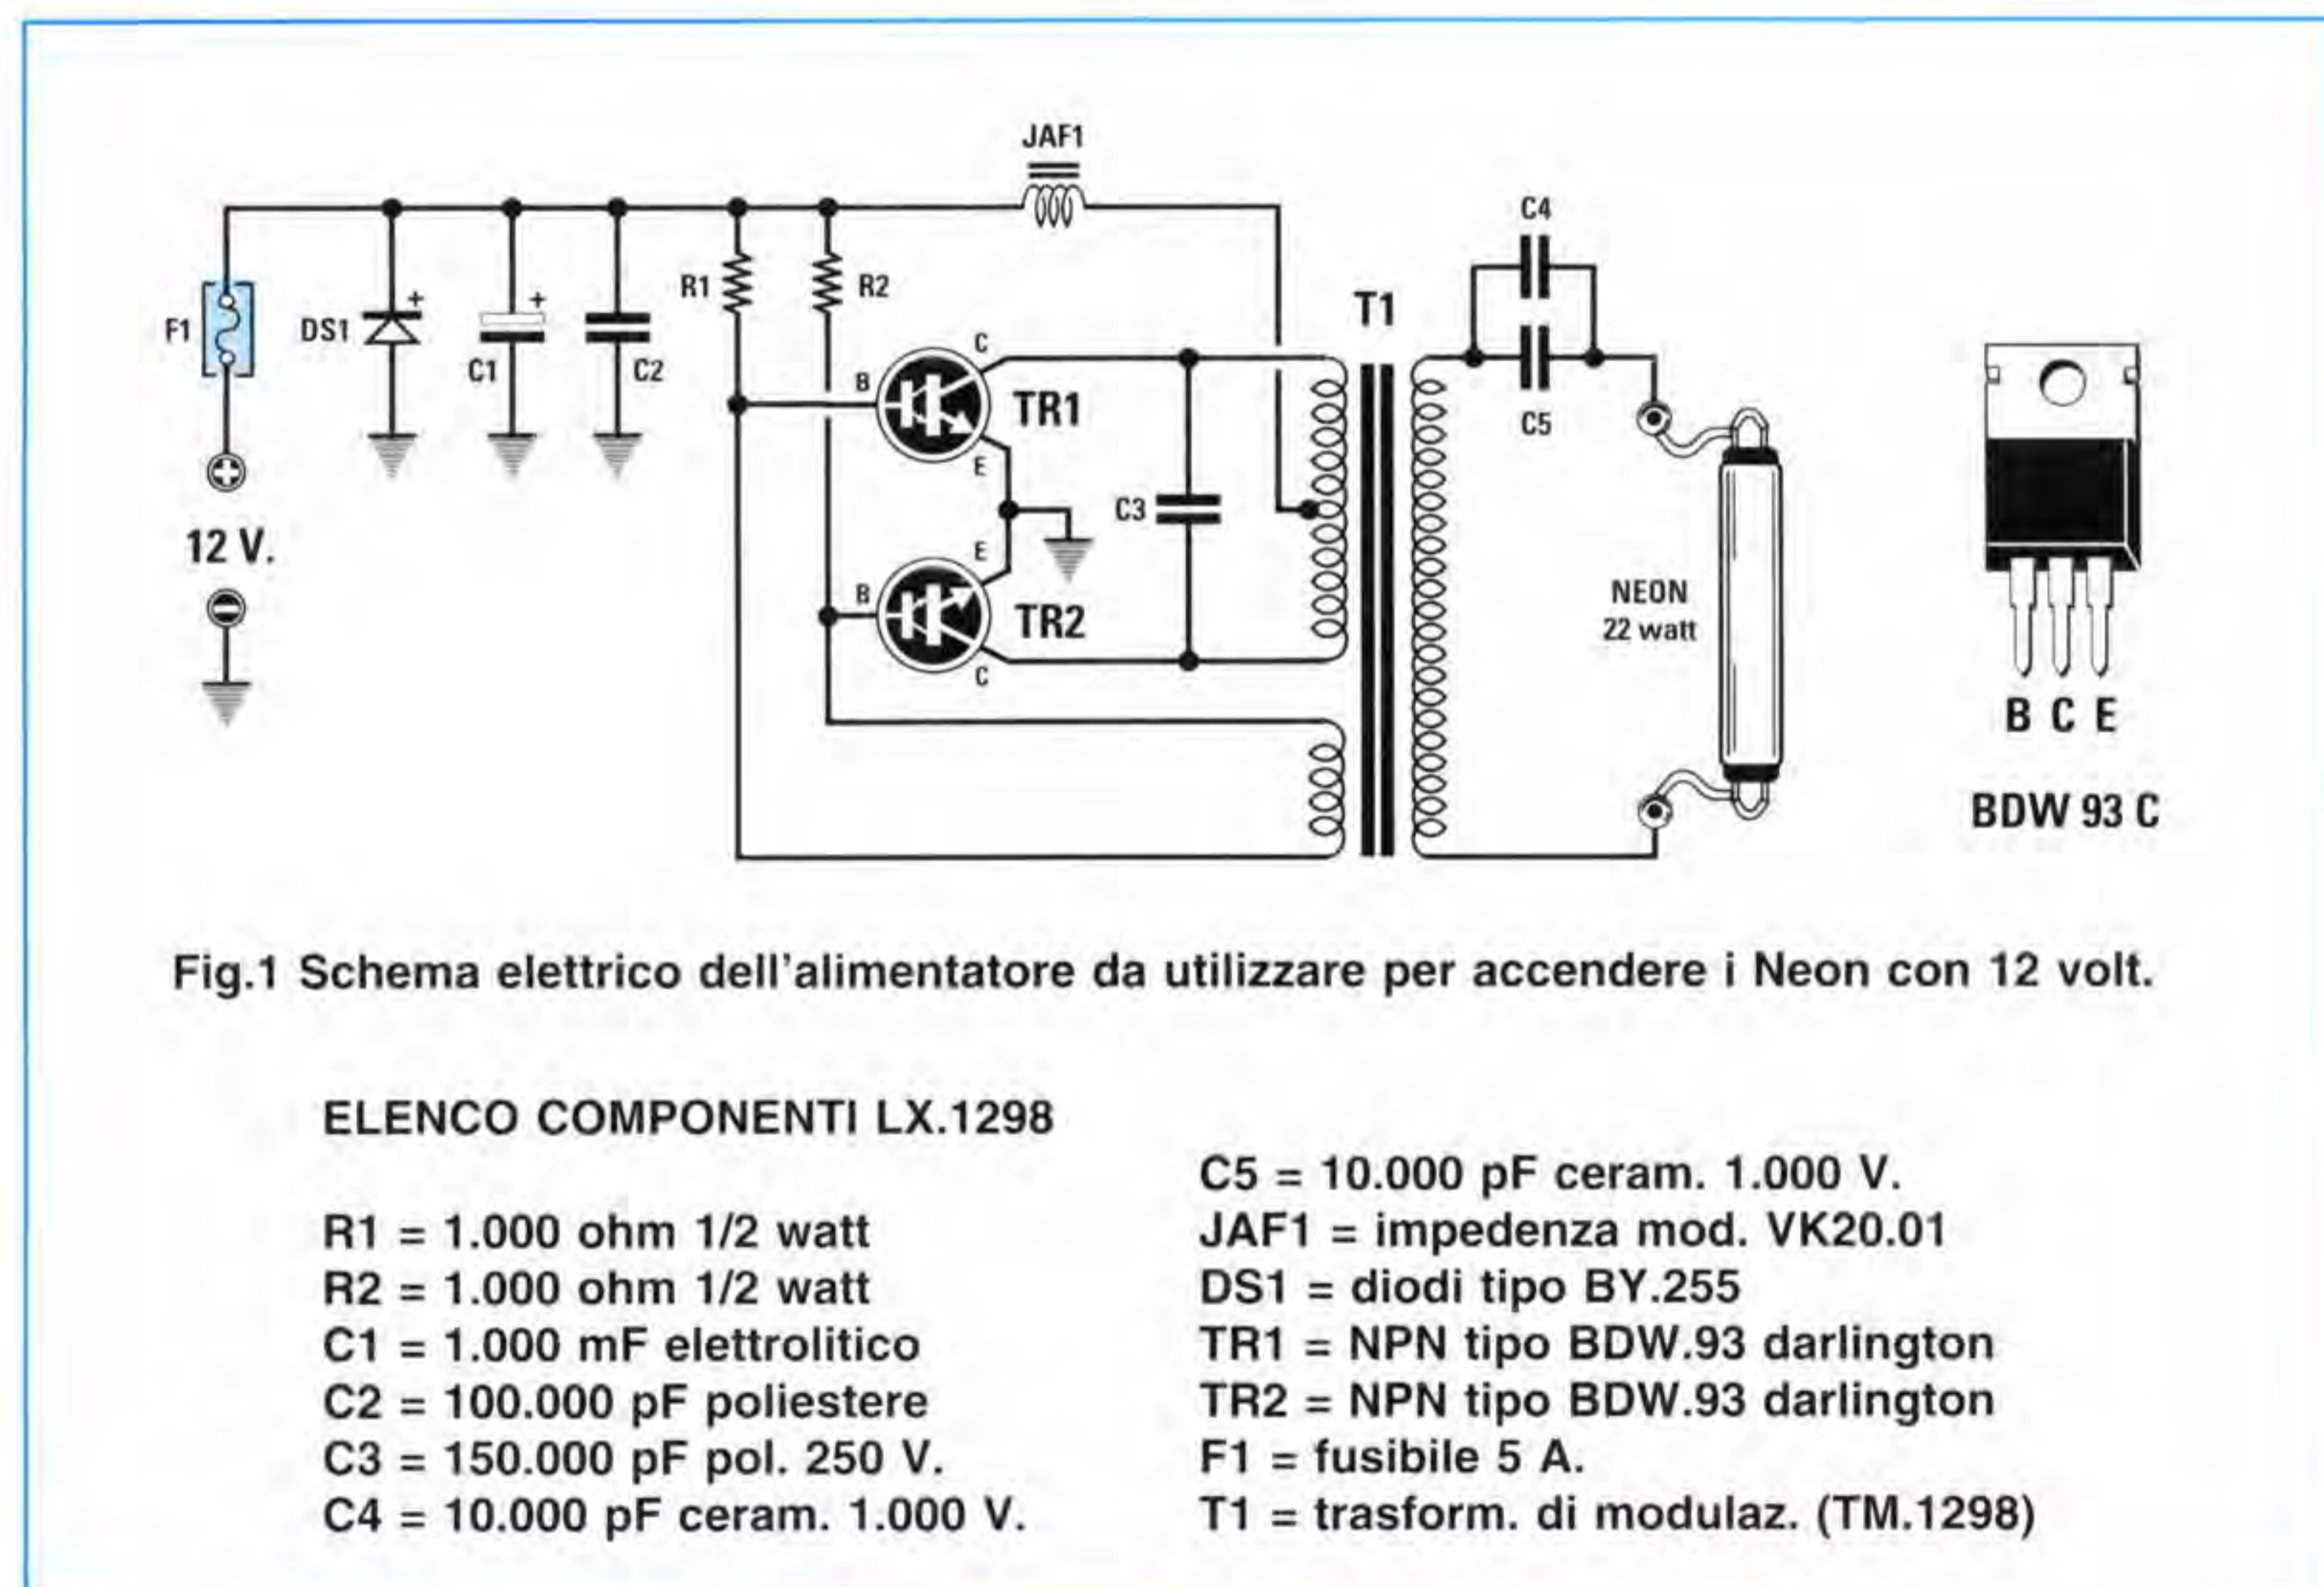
JAF1

C4

F1

DS1

+

C1

+

C2

R1

R2

T1

C

B

TR1

E

C3

C5

12 V.

E

B

TR2

C

NEON
22 watt

B C E

BDW 93 C

Fig.1 Schema elettrico dell'alimentatore da utilizzare per accendere i Neon con 12 volt.

ELENCO COMPONENTI LX.1298

R1 = 1.000 ohm 1/2 watt
R2 = 1.000 ohm 1/2 watt
C1 = 1.000 mF elettrolitico
C2 = 100.000 pF poliestere
C3 = 150.000 pF pol. 250 V.
C4 = 10.000 pF ceram. 1.000 V.

C5 = 10.000 pF ceram. 1.000 V.
JAF1 = impedenza mod. VK20.01
DS1 = diodi tipo BY.255
TR1 = NPN tipo BDW.93 darlington
TR2 = NPN tipo BDW.93 darlington
F1 = fusibile 5 A.
T1 = trasform. di modulaz. (TM.1298)